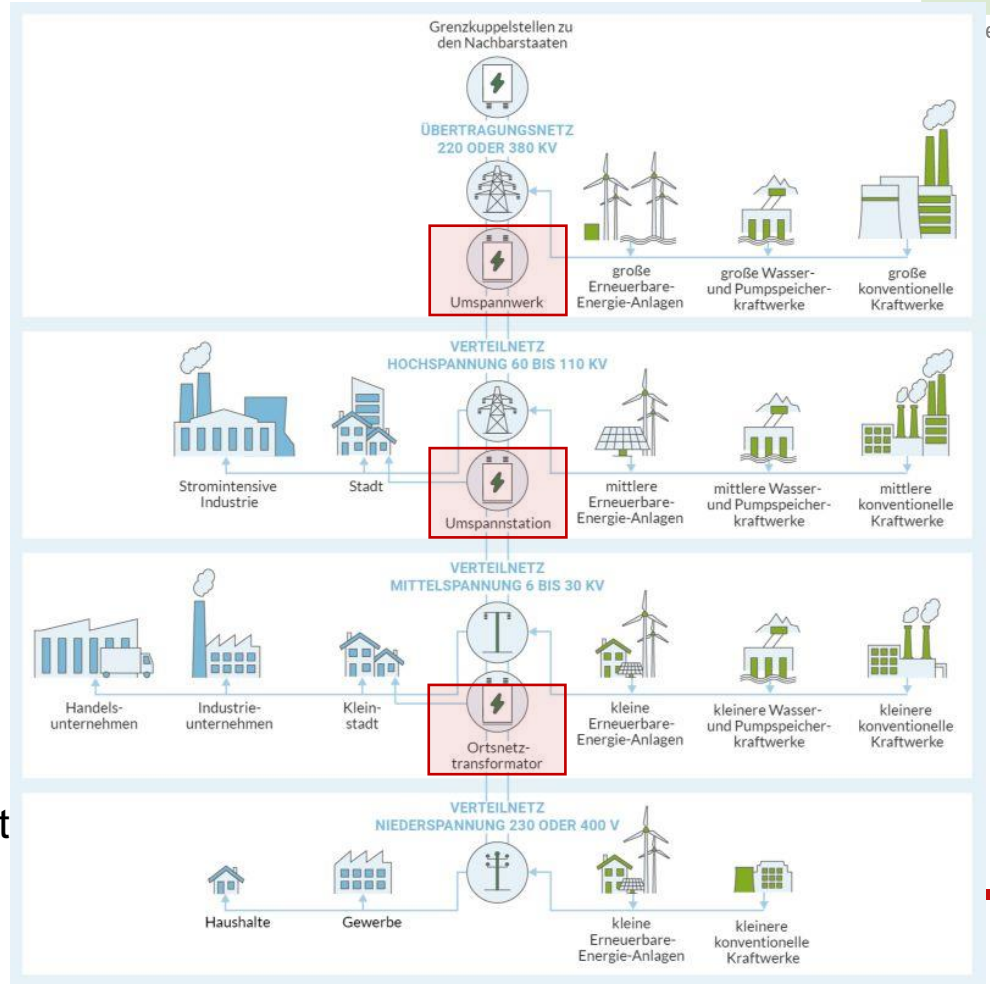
Grenzkuppelstellen zu den Nachbarstaaten

ÜBERTRAGUNGSNETZ
220 ODER 380 KV

Umspannwerk

große Erneuerbare-Energie-Anlagen

große Wasser- und Pumpspeicherkraftwerke

große konventionelle Kraftwerke

VERTEILNETZ
HOCHSPANNUNG 60 BIS 110 KV

Stromintensive Industrie

Stadt

Umspannstation

mittlere Erneuerbare-Energie-Anlagen

mittlere Wasser- und Pumpspeicherkraftwerke

mittlere konventionelle Kraftwerke

VERTEILNETZ
MITTELSPANNUNG 6 BIS 30 KV

Handelsunternehmen

Industrieunternehmen

Kleinstadt

Ortsnetztransformator

kleine Erneuerbare-Energie-Anlagen

kleinere Wasser- und Pumpspeicherkraftwerke

kleinere konventionelle Kraftwerke

VERTEILNETZ
NIEDERSPANNUNG 230 ODER 400 V

Haushalte

Gewerbe

kleine Erneuerbare-Energie-Anlagen

kleinere konventionelle Kraftwerke

t